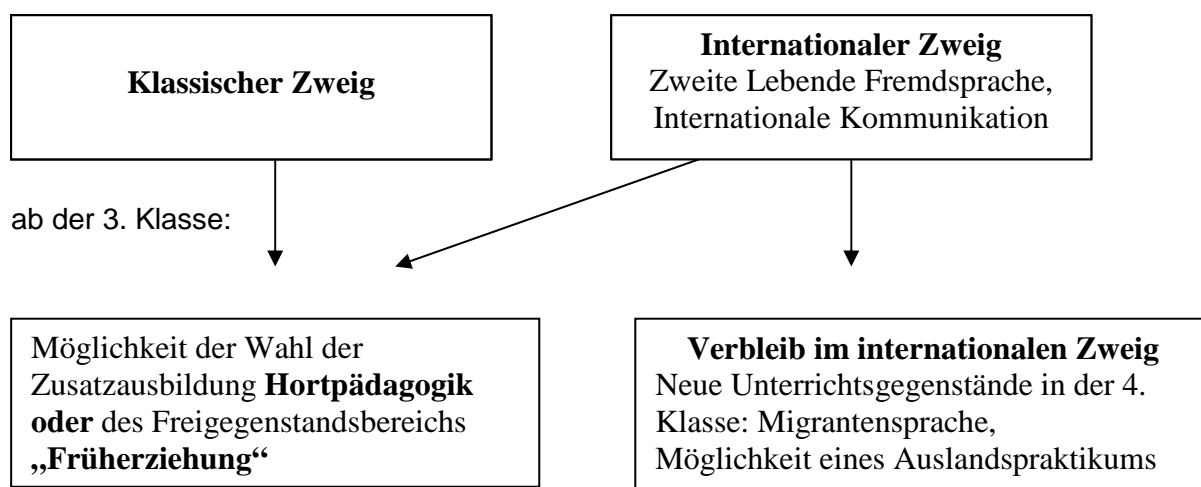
Klassischer Zweig

Internationaler Zweig
Zweite Lebende Fremdsprache, Internationale Kommunikation

ab der 3. Klasse:

Möglichkeit der Wahl der Zusatzausbildung Hortpädagogik oder des Freigegenstandsbereichs „Früherziehung“

Verbleib im internationalen Zweig
Neue Unterrichtsgegenstände in der 4. Klasse: Migrantensprache, Möglichkeit eines Auslandspraktikums